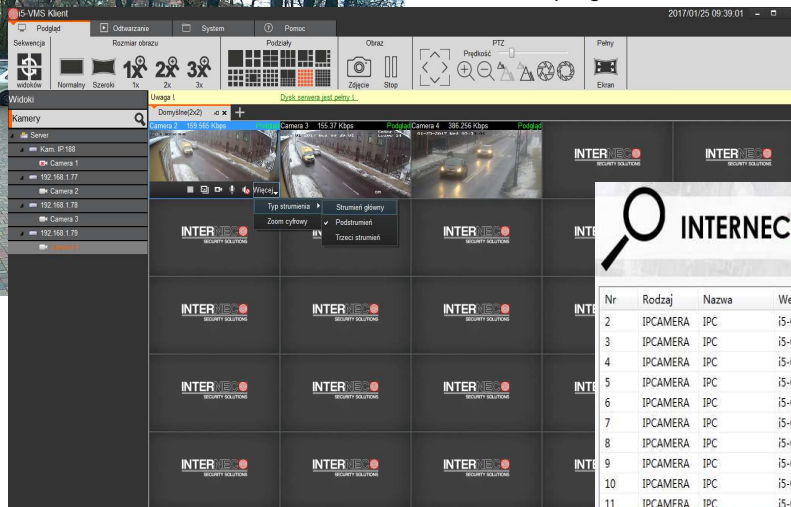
i5-VMS Klient

2017/01/25 09:39:01

Podgląd | Odtwarzanie | System | Pomoc

Sekwencja | Rozmiar obrazu | Podziały | Obraz | PTZ | Pełny

widoków | Normalny | Szeroki | 1x | 2x | 3x | Zdjęcie | Stop | Prędkość | Ekran

Widoki

Kamery

Server
Kam. IP 168
Camera 1
192.168.1.77
Camera 2
192.168.1.78
Camera 3
192.168.1.79

Uwaga !  Dysk serwera jest pełny !

Domyślne(2x2)

Camera 2 159.565 Kbps Podgląd | Camera 3 155.37 Kbps Podgląd | Camera 4 386.256 Kbps Podgląd

Więcej

Typ strumienia | Strumień główny
Zoom cyfrowy | Podstrumień
Trzeci strumień

INTERNEC SECURITY SOLUTIONS

INTERNEC

| Nr | Rodzaj | Nazwa | We |
|---|---|---|---|
| 2 | IPCAMERA | IPC | i5- |
| 3 | IPCAMERA | IPC | i5- |
| 4 | IPCAMERA | IPC | i5- |
| 5 | IPCAMERA | IPC | i5- |
| 6 | IPCAMERA | IPC | i5- |
| 7 | IPCAMERA | IPC | i5- |
| 8 | IPCAMERA | IPC | i5- |
| 9 | IPCAMERA | IPC | i5- |
| 10 | IPCAMERA | IPC | i5- |
| 11 | IPCAMERA | IPC | i5- |